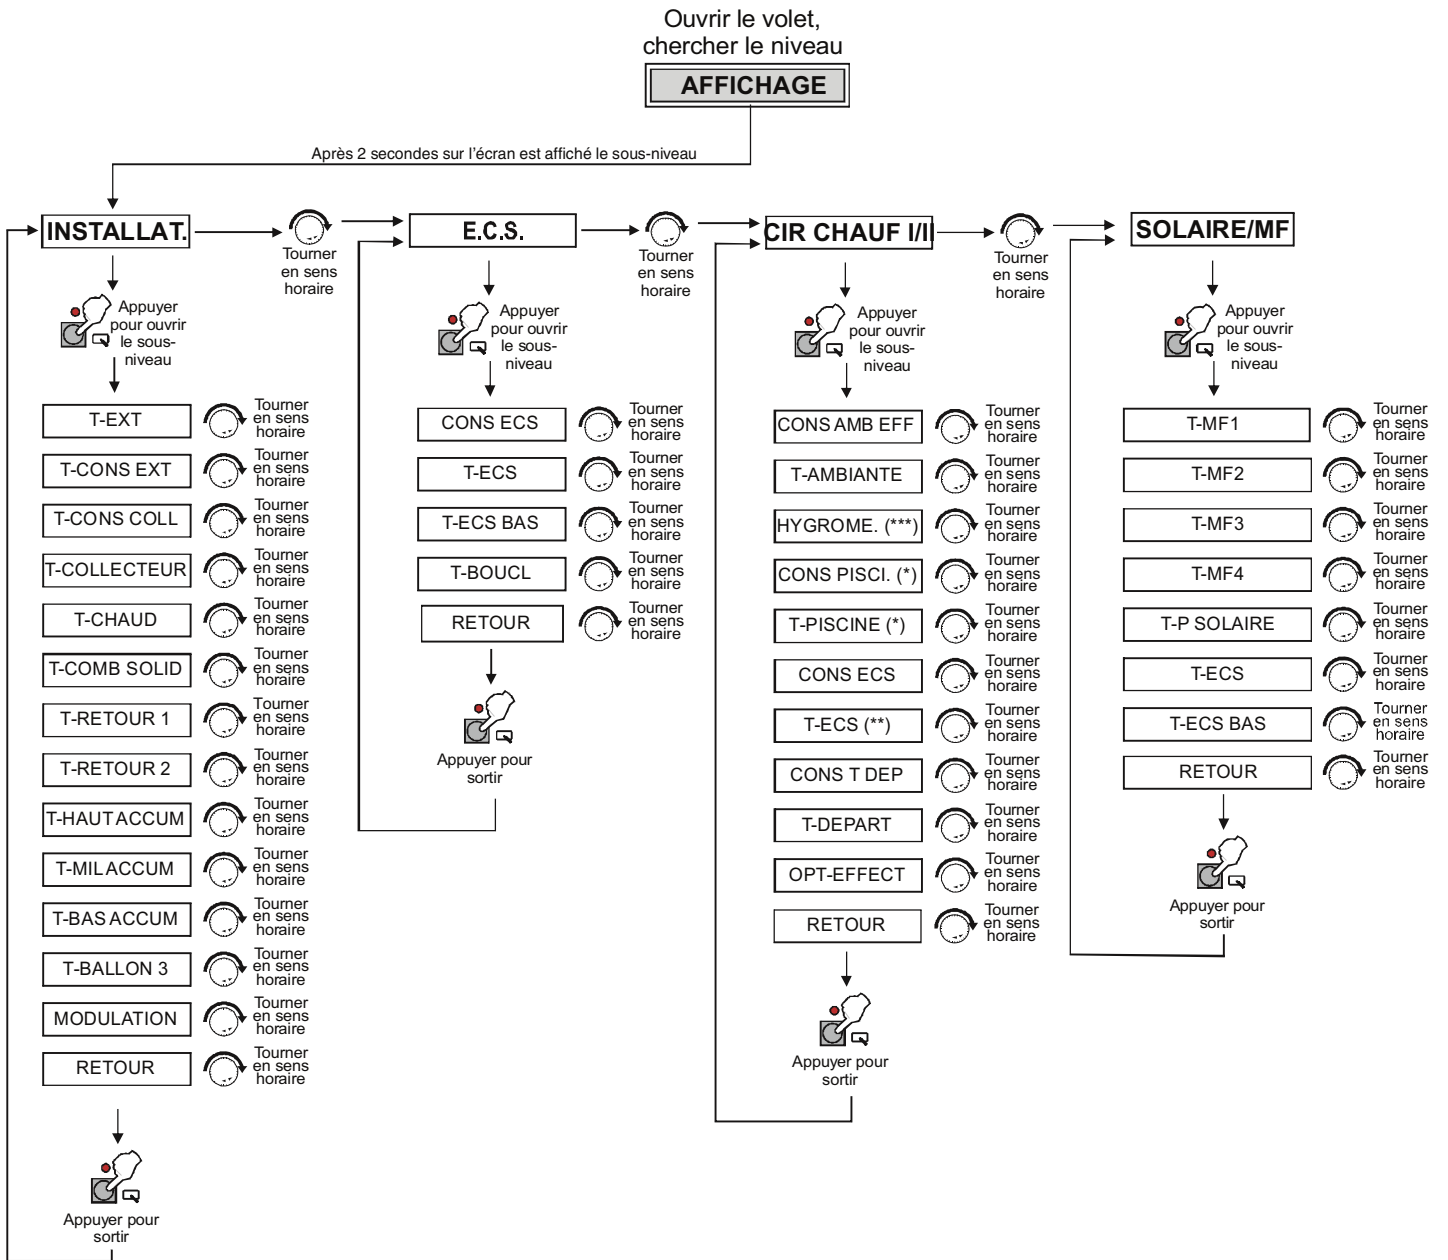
Ouvrir le volet, chercher le niveau

AFFICHAGE

Après 2 secondes sur l'écran est affiché le sous-niveau

INSTALLAT.

Tourner en sens horaire

E.C.S.

Tourner en sens horaire

CIR CHAUF I/I

Tourner en sens horaire

SOLAIRE/MF

Appuyer pour ouvrir le sous-niveau

T-EXT
Tourner en sens horaire
T-CONS EXT
Tourner en sens horaire
T-CONS COLL
Tourner en sens horaire
T-COLLECTEUR
Tourner en sens horaire
T-CHAUD
Tourner en sens horaire
T-COMB SOLID
Tourner en sens horaire
T-RETOUR 1
Tourner en sens horaire
T-RETOUR 2
Tourner en sens horaire
T-HAUT ACCUM
Tourner en sens horaire
T-MIL ACCUM
Tourner en sens horaire
T-BAS ACCUM
Tourner en sens horaire
T-BALLON 3
Tourner en sens horaire
MODULATION
Tourner en sens horaire
RETOUR
Tourner en sens horaire

Appuyer pour sortir

Appuyer pour ouvrir le sous-niveau

CONS ECS
Tourner en sens horaire
T-ECS
Tourner en sens horaire
T-ECS BAS
Tourner en sens horaire
T-BOUCL
Tourner en sens horaire
RETOUR
Tourner en sens horaire

Appuyer pour sortir

Appuyer pour ouvrir le sous-niveau

CONS AMB EFF
Tourner en sens horaire
T-AMBIANTE
Tourner en sens horaire
HYGROME. (***)
Tourner en sens horaire
CONS PISCI. (*)
Tourner en sens horaire
T-PISCINE (*)
Tourner en sens horaire
CONS ECS
Tourner en sens horaire
T-ECS (**)
Tourner en sens horaire
CONS T DEP
Tourner en sens horaire
T-DEPART
Tourner en sens horaire
OPT-EFFECT
Tourner en sens horaire
RETOUR
Tourner en sens horaire

Appuyer pour sortir

Appuyer pour ouvrir le sous-niveau

T-MF1
Tourner en sens horaire
T-MF2
Tourner en sens horaire
T-MF3
Tourner en sens horaire
T-MF4
Tourner en sens horaire
T-P SOLAIRE
Tourner en sens horaire
T-ECS
Tourner en sens horaire
T-ECS BAS
Tourner en sens horaire
RETOUR
Tourner en sens horaire

Appuyer pour sortir